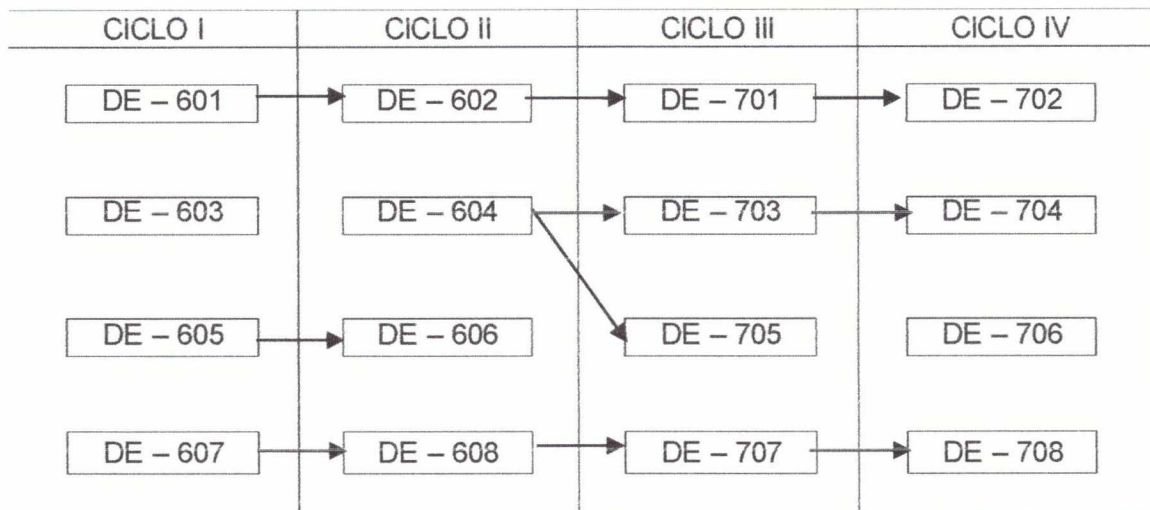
| CICLO I | CICLO II | CICLO III | CICLO IV |
|---|---|---|---|
| DE – 601 | DE – 602 | DE – 701 | DE – 702 |
| DE – 603 | DE – 604 | DE – 703 | DE – 704 |
| DE – 605 | DE – 606 | DE – 705 | DE – 706 |
| DE – 607 | DE – 608 | DE – 707 | DE – 708 |